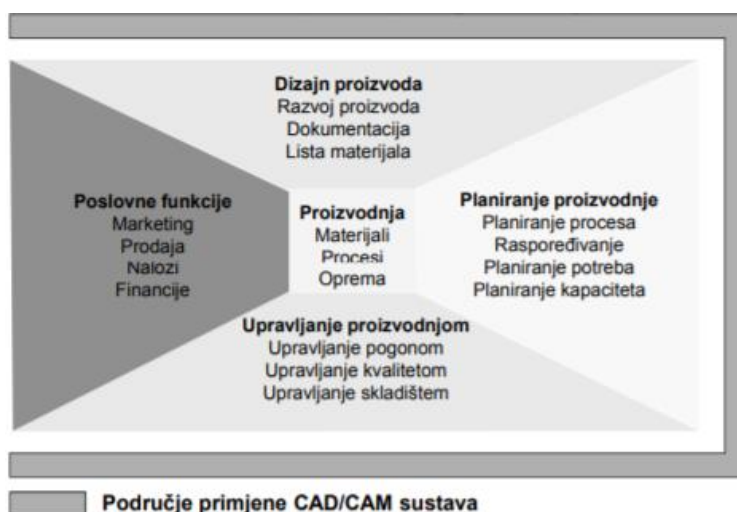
Dizajn proizvoda
Razvoj proizvoda
Dokumentacija
Lista materijala

Poslovne funkcije
Marketing
Prodaja
Nalozi
Financije

Proizvodnja
Materijali
Procesi
Oprema

Planiranje proizvodnje
Planiranje procesa
Raspoređivanje
Planiranje potreba
Planiranje kapaciteta

Upravljanje proizvodnjom
Upravljanje pogonom
Upravljanje kvalitetom
Upravljanje skladištem

Područje primjene CAD/CAM sustava